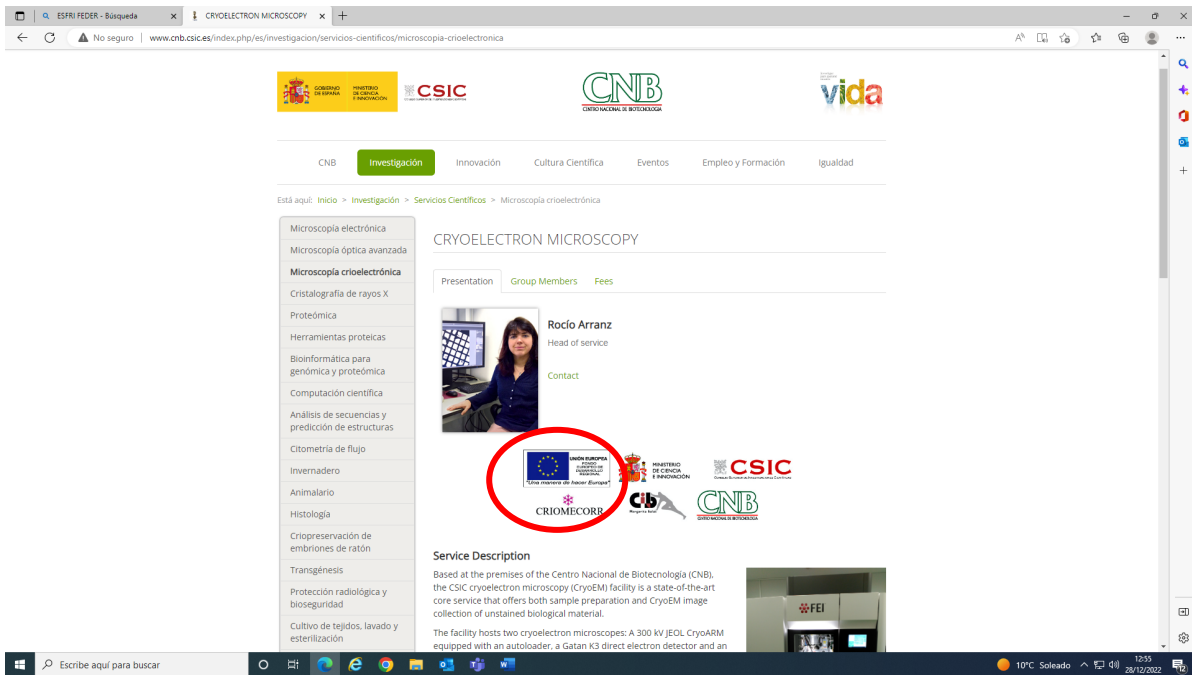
ESFRI FEDER - Búsqueda
CRYOELECTRON MICROSCOPY
No seguro | www.cnb.csic.es/index.php/es/investigacion/servicios-cientificos/microscopia-crioelectronica

GOBIERNO DE ESPAÑA MINISTERIO DE CIENCIA E INNOVACIÓN CSIC CONSEJO SUPERIOR DE INVESTIGACIONES CIENTÍFICAS
CNB CENTRO NACIONAL DE BIOTECNOLOGÍA
vida

CNB Investigación Innovación Cultura Científica Eventos Empleo y Formación Igualdad

Está aquí: Inicio > Investigación > Servicios Científicos > Microscopía crioelectrónica

Microscopía electrónica
Microscopía óptica avanzada
Microscopía crioelectrónica
Cristalografía de rayos X
Proteómica
Herramientas proteicas
Bioinformática para genómica y proteómica
Computación científica
Análisis de secuencias y predicción de estructuras
Citometría de flujo
Invernadero
Animalario
Histología
Criopreservación de embriones de ratón
Transgénesis
Protección radiológica y bioseguridad
Cultivo de tejidos, lavado y esterilización

CRYOELECTRON MICROSCOPY

Presentation Group Members Fees

Rocío Arranz
Head of service
Contact

UNIÓN EUROPEA FONDO EUROPEO DE DESARROLLO REGIONAL "Una manera de hacer Europa"
MINISTERIO DE CIENCIA E INNOVACIÓN
CSIC CONSEJO SUPERIOR DE INVESTIGACIONES CIENTÍFICAS
CRIOMECORR
CIB Margarita Salas
CNB CENTRO NACIONAL DE BIOTECNOLOGÍA

Service Description
Based at the premises of the Centro Nacional de Biotecnología (CNB), the CSIC cryoelectron microscopy (CryoEM) facility is a state-of-the-art core service that offers both sample preparation and CryoEM image collection of unstained biological material.

The facility hosts two cryoelectron microscopes: A 300 kV JEOL CryoARM equipped with an autoloader, a Gatan K3 direct electron detector and an

FEI

Escribe aquí para buscar
10°C Soleado 12:55 28/12/2022